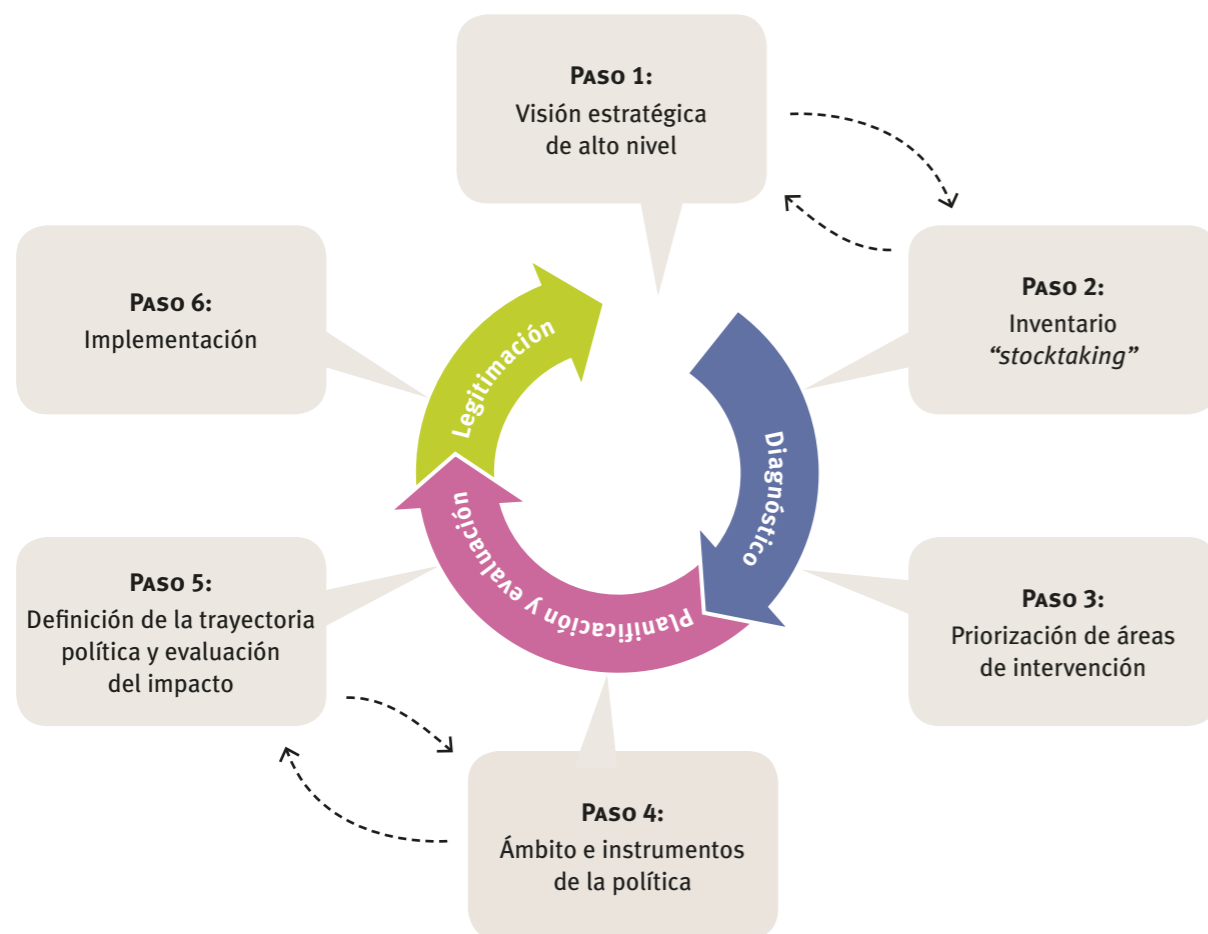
Paso 1:
Visión estratégica de alto nivel

Paso 2:
Inventario *"stocktaking"*

Paso 3:
Priorización de áreas de intervención

Paso 4:
Ámbito e instrumentos de la política

Paso 5:
Definición de la trayectoria política y evaluación del impacto

Paso 6:
Implementación

Legitimación

Diagnóstico

Planificación y evaluación